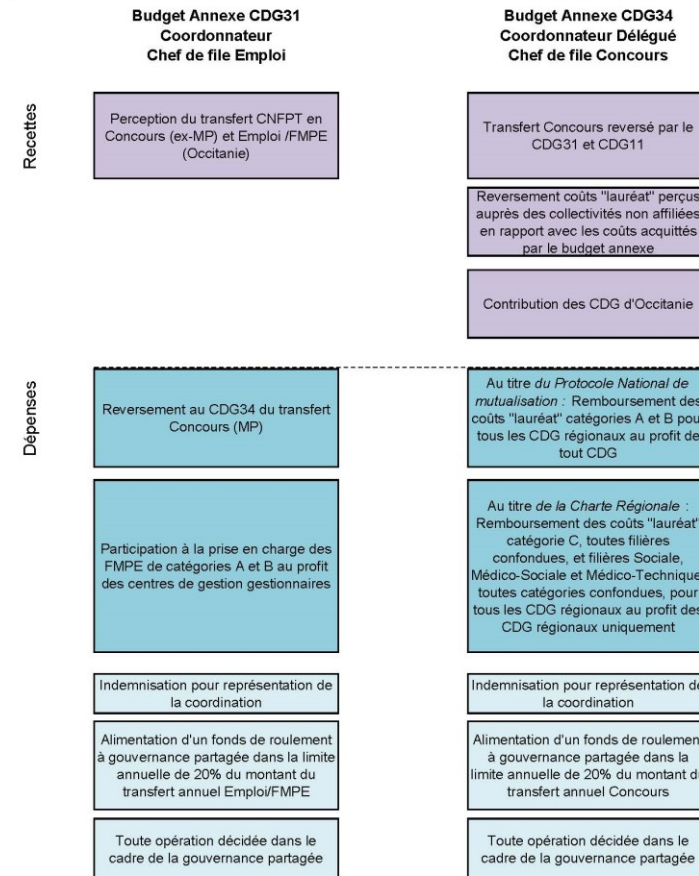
Budget Annexe CDG31
Coordonnateur
Chef de file Emploi

Budget Annexe CDG34
Coordonnateur Délégué
Chef de file Concours

Recettes

Perception du transfert CNFPT en Concours (ex-MP) et Emploi /FMPE (Occitanie)

Transfert Concours reversé par le CDG31 et CDG11

Reversement coûts "lauréat" perçus auprès des collectivités non affiliées en rapport avec les coûts acquittés par le budget annexe

Contribution des CDG d'Occitanie

Dépenses

Reversement au CDG34 du transfert Concours (MP)

Au titre du Protocole National de mutualisation : Remboursement des coûts "lauréat" catégories A et B pour tous les CDG régionaux au profit de tout CDG

Participation à la prise en charge des FMPE de catégories A et B au profit des centres de gestion gestionnaires

Au titre de la Charte Régionale : Remboursement des coûts "lauréat" catégorie C, toutes filières confondues, et filières Sociale, Médico-Sociale et Médico-Technique toutes catégories confondues, pour tous les CDG régionaux au profit des CDG régionaux uniquement

Indemnisation pour représentation de la coordination

Indemnisation pour représentation de la coordination

Alimentation d'un fonds de roulement à gouvernance partagée dans la limite annuelle de 20% du montant du transfert annuel Emploi/FMPE

Alimentation d'un fonds de roulement à gouvernance partagée dans la limite annuelle de 20% du montant du transfert annuel Concours

Toute opération décidée dans le cadre de la gouvernance partagée

Toute opération décidée dans le cadre de la gouvernance partagée